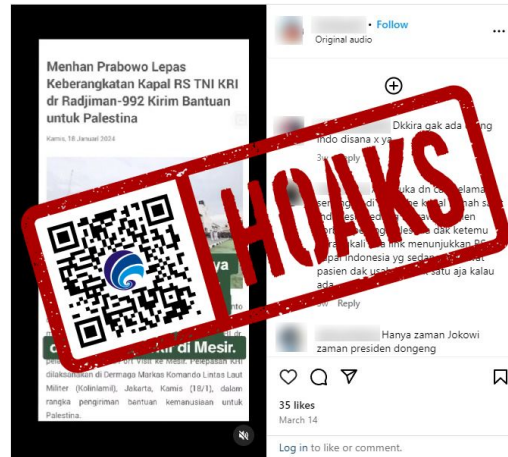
Menhan Prabowo Lepas Keberangkatan Kapal RS TNI KRI dr Radjiman-992 Kirim Bantuan untuk Palestina

Kamis, 18 Januari 2024

di Mesir.

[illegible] Pelepasan KRI dilaksanakan di Dermaga Markas Komando Lintas Laut Militer (Kolinlamil), Jakarta, Kamis (18/1), dalam rangka pengiriman bantuan kemanusiaan untuk Palestina.

HOAKS

• Follow
Original audio

Dkkira gak ada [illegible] indo disana x ya
3w Reply

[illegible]uka dn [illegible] selama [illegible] indonesia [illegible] dak ketemu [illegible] kali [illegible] link menunjukkan RS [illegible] apal indonesia yg sedan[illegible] pasien dak usah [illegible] satu aja kalau ada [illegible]
Reply

Hanya zaman Jokowi zaman presiden dongeng

35 likes
March 14

Log in to like or comment.